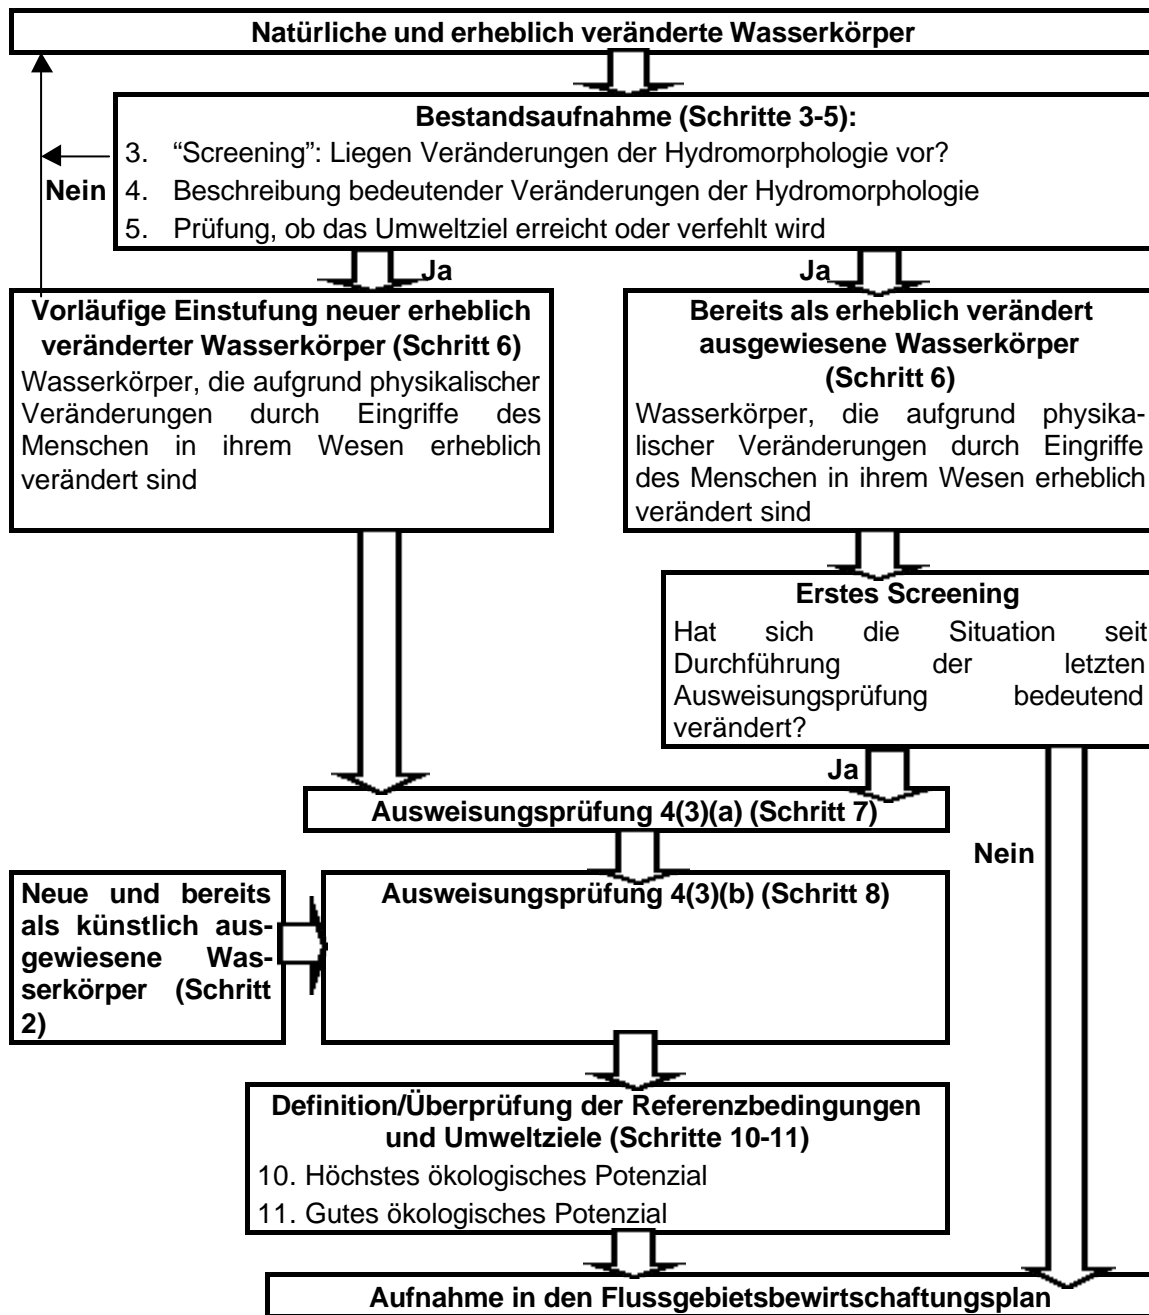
Natürliche und erheblich veränderte Wasserkörper

Bestandsaufnahme (Schritte 3-5):
3. "Screening": Liegen Veränderungen der Hydromorphologie vor?
4. Beschreibung bedeutender Veränderungen der Hydromorphologie
5. Prüfung, ob das Umweltziel erreicht oder verfehlt wird

Nein

Ja

Ja

Vorläufige Einstufung neuer erheblich veränderter Wasserkörper (Schritt 6)
Wasserkörper, die aufgrund physikalischer Veränderungen durch Eingriffe des Menschen in ihrem Wesen erheblich verändert sind

Bereits als erheblich verändert ausgewiesene Wasserkörper (Schritt 6)
Wasserkörper, die aufgrund physikalischer Veränderungen durch Eingriffe des Menschen in ihrem Wesen erheblich verändert sind

Erstes Screening
Hat sich die Situation seit Durchführung der letzten Ausweisungsprüfung bedeutend verändert?

Ja

Ausweisungsprüfung 4(3)(a) (Schritt 7)

Nein

Neue und bereits als künstlich ausgewiesene Wasserkörper (Schritt 2)

Ausweisungsprüfung 4(3)(b) (Schritt 8)

Definition/Überprüfung der Referenzbedingungen und Umweltziele (Schritte 10-11)
10. Höchstes ökologisches Potenzial
11. Gutes ökologisches Potenzial

Aufnahme in den Flussgebietsbewirtschaftungsplan